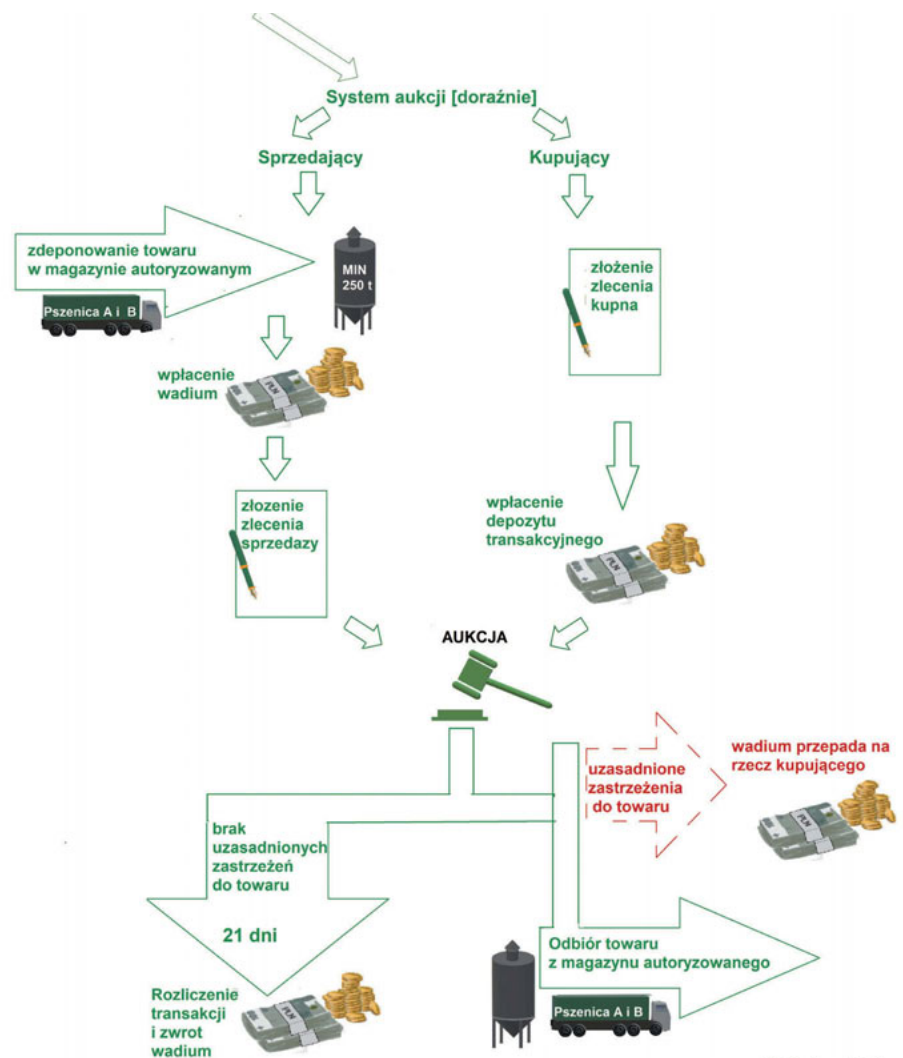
System aukcji [doraźnie]

Sprzedający

Kupujący

zdeponowanie towaru w magazynie autoryzowanym

MIN 250 t

Pszenica A i B

złożenie zlecenia kupna

wpłacenie wadium

PLN

złozenie zlecenia sprzedazy

wpłacenie depozytu transakcyjnego

PLN

AUKCJA

uzasadnione zastrzeżenia do towaru

wadium przepada na rzecz kupującego

brak uzasadnionych zastrzeżeń do towaru

21 dni

Odbiór towaru z magazynu autoryzowanego

Rozliczenie transakcji i zwrot wadium

PLN

Pszenica A i B